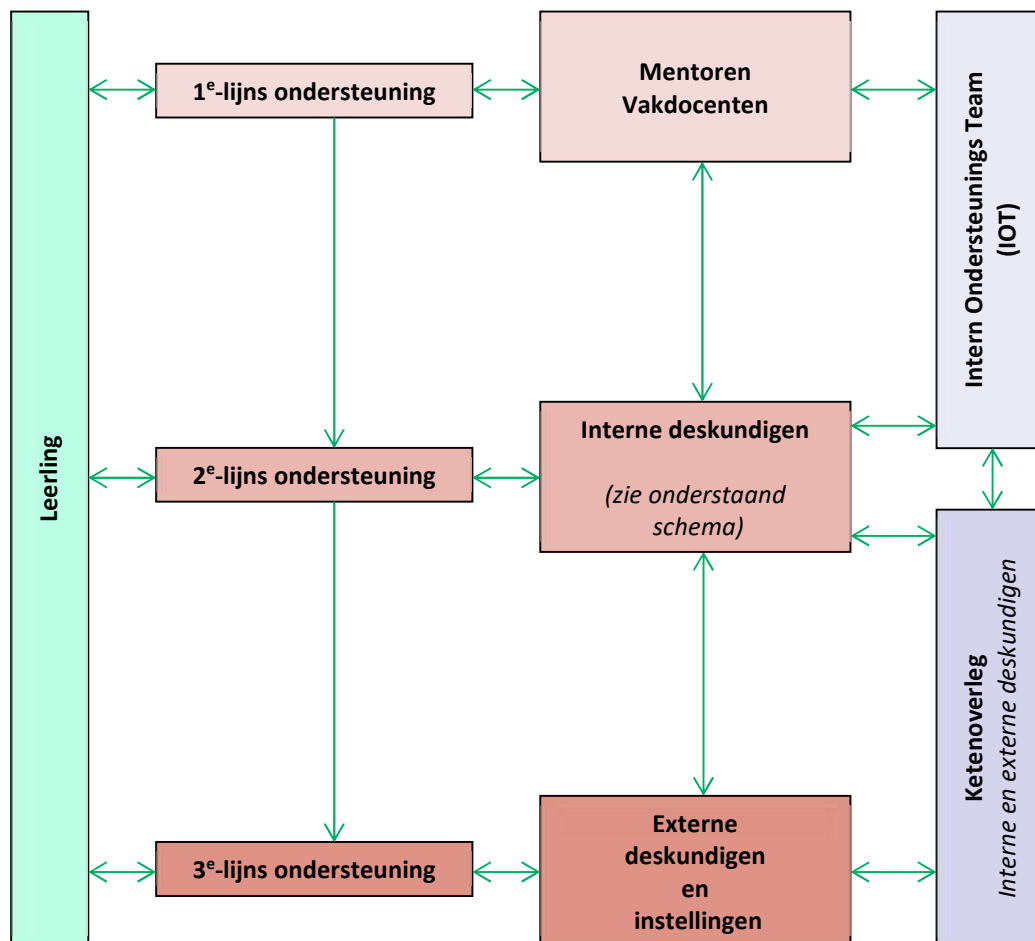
Leerling

$1^e$-lijns ondersteuning

Mentoren
Vakdocenten

Intern Ondersteunings Team
(IOT)

$2^e$-lijns ondersteuning

Interne deskundigen

*(zie onderstaand schema)*

$3^e$-lijns ondersteuning

Externe deskundigen en instellingen

Ketenoverleg
*Interne en externe deskundigen*